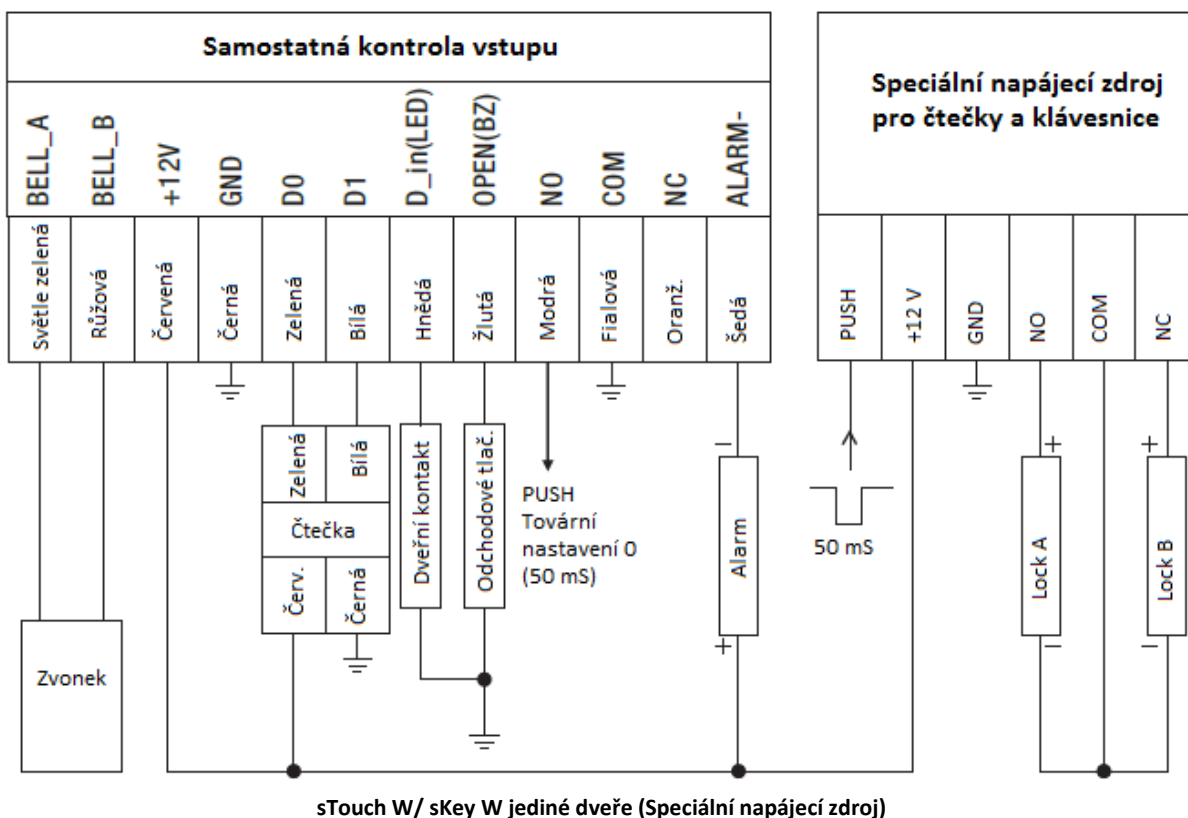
Samostatná kontrola vstupu

| BELL_A | BELL_B | +12V | GND | D0 | D1 | D_in(LED) | OPEN(BZ) | NO | COM | NC | ALARM- |
|---|---|---|---|---|---|---|---|---|---|---|---|
| Světle zelená | Růžová | Červená | Černá | Zelená | Bílá | Hnědá | Žlutá | Modrá | Fialová | Oranž. | Šedá |

Speciální napájecí zdroj pro čtečky a klávesnice

| PUSH | +12 V | GND | NO | COM | NC |
|---|---|---|---|---|---|

Zelená
Bílá
Čtečka
Červ.
Černá

Dveřní kontakt

Odchodové tlač.

PUSH
Tovární nastavení 0
(50 mS)

−
Alarm
+

50 mS

+
Lock A
−

+
Lock B
−

Zvonek

sTouch W/ sKey W jediné dveře (Speciální napájecí zdroj)